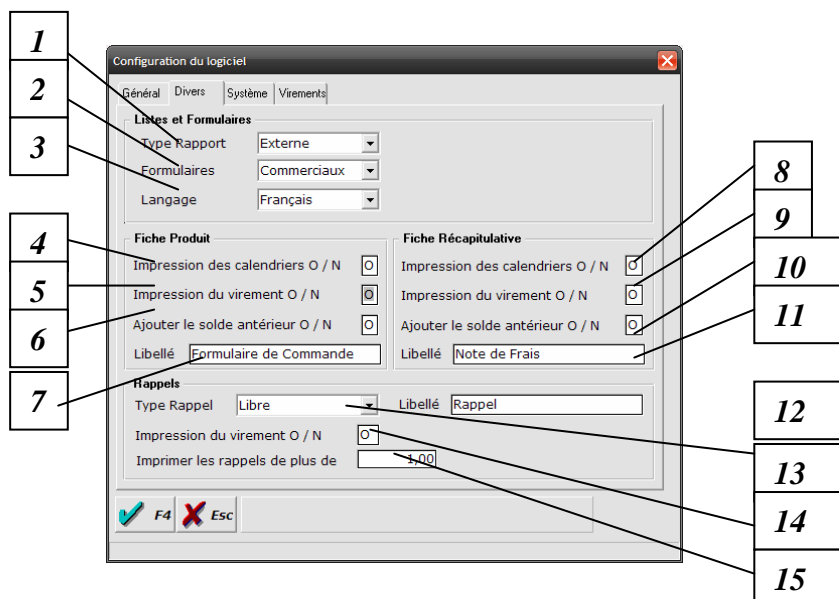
1
2
3
4
5
6
7
8
9
10
11
12
13
14
15

Configuration du logiciel

Général | Divers | Système | Virements

Listes et Formulaires

Type Rapport | Externe

Formulaires | Commerciaux

Langage | Français

Fiche Produit

Impression des calendriers O / N | O

Impression du virement O / N | O

Ajouter le solde antérieur O / N | O

Libellé | Formulaire de Commande

Fiche Récapitulative

Impression des calendriers O / N | O

Impression du virement O / N | O

Ajouter le solde antérieur O / N | O

Libellé | Note de Frais

Rappels

Type Rappel | Libre

Libellé | Rappel

Impression du virement O / N | O

Imprimer les rappels de plus de | 1,00

F4 Esc